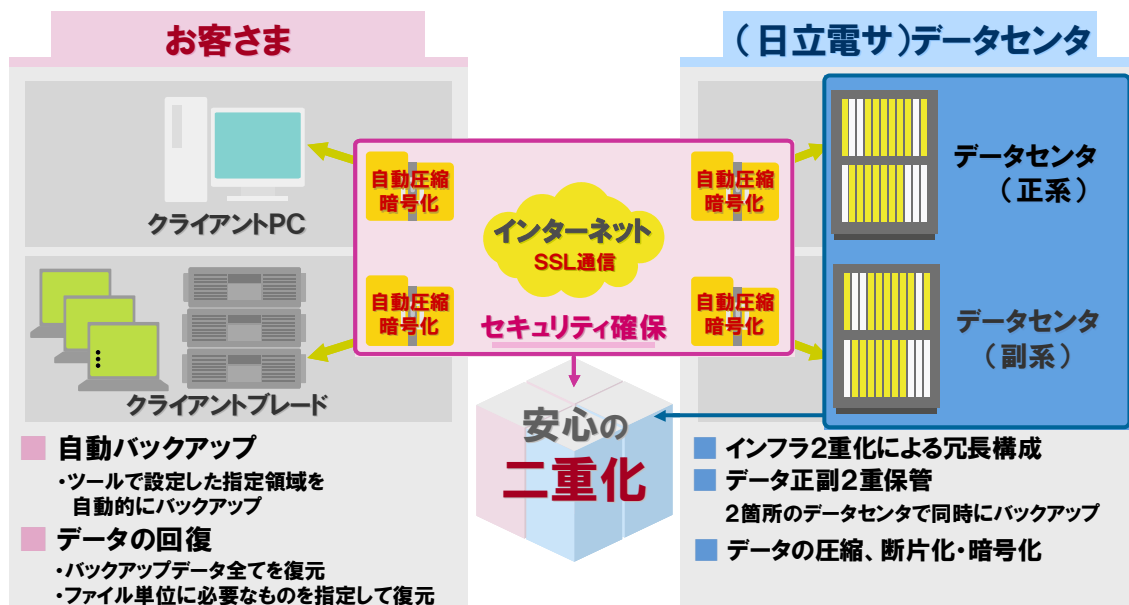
お客さま

(日立電サ)データセンタ

クライアントPC

クライアントブレード

自動圧縮
暗号化

自動圧縮
暗号化

インターネット
SSL通信

自動圧縮
暗号化

自動圧縮
暗号化

セキュリティ確保

データセンタ
(正系)

データセンタ
(副系)

安心の
二重化

自動バックアップ
・ツールで設定した指定領域を
自動的にバックアップ

データの回復
・バックアップデータ全てを復元
・ファイル単位に必要なものを指定して復元

インフラ2重化による冗長構成
データ正副2重保管
2箇所のデータセンタで同時にバックアップ
データの圧縮、断片化・暗号化